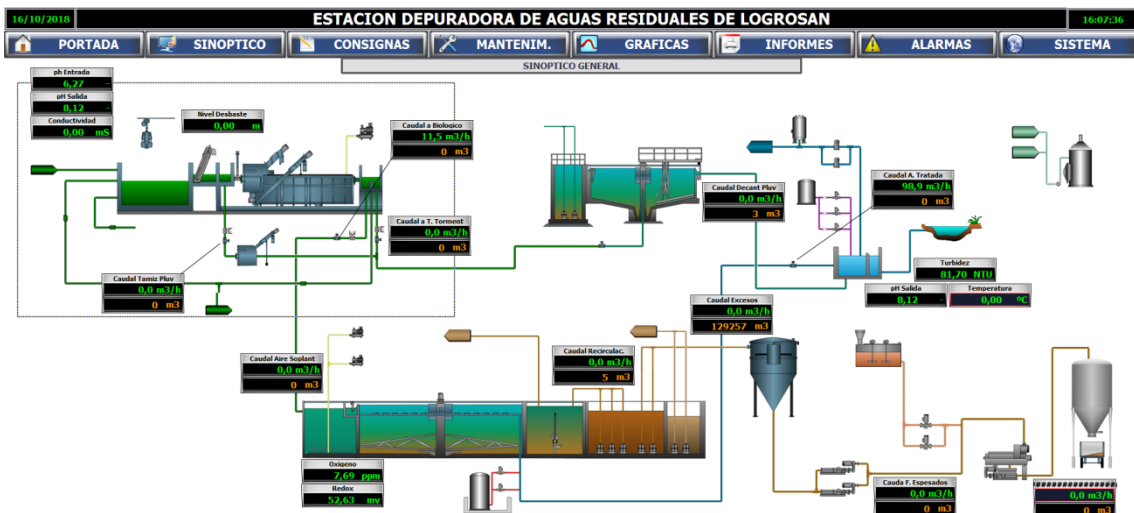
16/10/2018

ESTACION DEPURADORA DE AGUAS RESIDUALES DE LOGROSAN

16:07:36

PORTADA
SINOPTICO
CONSIGNAS
MANTENIM.
GRAFICAS
INFORMES
ALARMAS
SISTEMA

SINOPTICO GENERAL

pH Entrada
6,27

pH Salida
8,12

Conductividad
0,00 mS

Nivel Desbaste
0,00 m

Caudal a Biologico
11,5 m3/h
0 m3

Caudal a T. Torment
0,0 m3/h
0 m3

Caudal Tamiz Pluv
0,0 m3/h
0 m3

Caudal Decant Pluv
0,0 m3/h
3 m3

Caudal A. Tratada
98,9 m3/h
0 m3

Turbidez
81,70 NTU

pH Salida
8,12

Temperatura
0,00 ºC

Caudal Excesos
0,0 m3/h
129257 m3

Caudal Aire Soplant
0,0 m3/h
0 m3

Caudal Recirculac.
0,0 m3/h
5 m3

Oxigeno
7,69 ppm

Redox
52,63 mv

Cauda F. Espesados
0,0 m3/h
0 m3

0,0 m3/h
0 m3